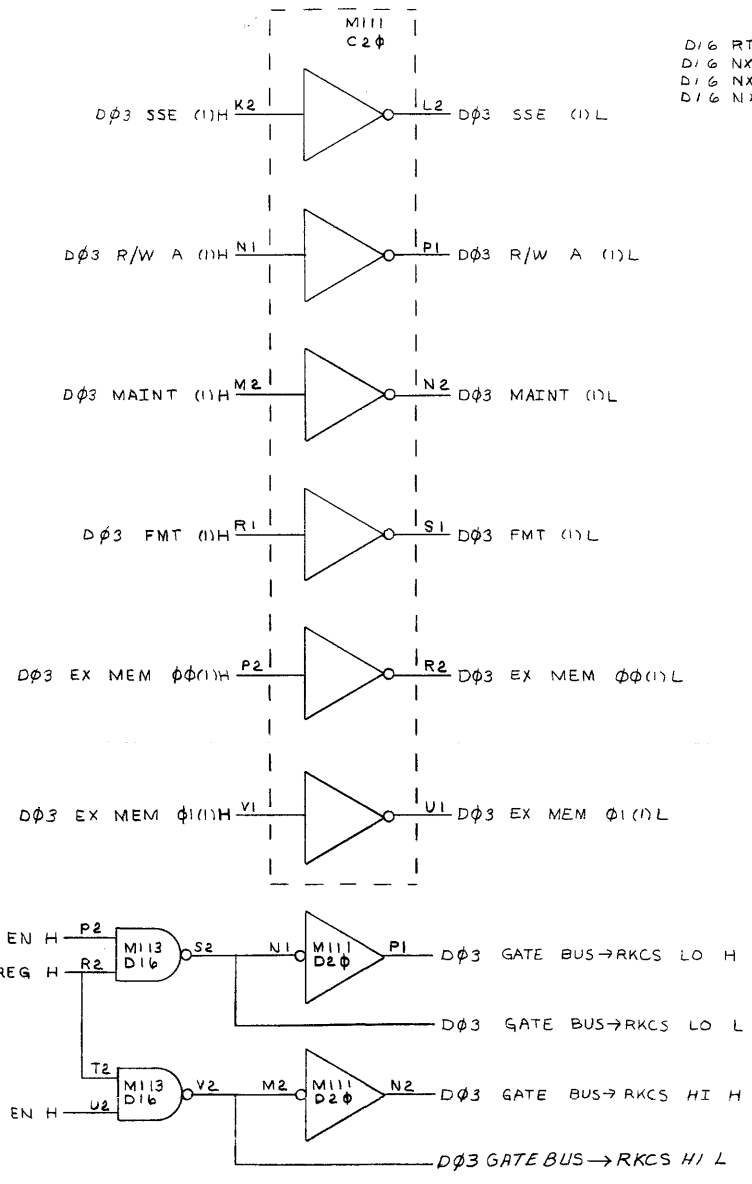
M111
C2$\phi$

D16 RT
D16 NX
D16 NX
D16 NX

D$\phi$3 SSE (1)H K2
L2 D$\phi$3 SSE (1)L

D$\phi$3 R/W A (1)H N1
P1 D$\phi$3 R/W A (1)L

D$\phi$3 MAINT (1)H M2
N2 D$\phi$3 MAINT (1)L

D$\phi$3 FMT (1)H R1
S1 D$\phi$3 FMT (1)L

D$\phi$3 EX MEM $\phi\phi$(1)H P2
R2 D$\phi$3 EX MEM $\phi\phi$(1)L

D$\phi$3 EX MEM $\phi$1(1)H V1
U1 D$\phi$3 EX MEM $\phi$1(1)L

EN H P2
REG H R2
M113
D16
S2
N1
M111
D2$\phi$
P1
D$\phi$3 GATE BUS$\rightarrow$RKCS LO H
D$\phi$3 GATE BUS$\rightarrow$RKCS LO L

T2
EN H U2
M113
D16
V2
M2
M111
D2$\phi$
N2
D$\phi$3 GATE BUS$\rightarrow$ RKCS HI H
D$\phi$3 GATE BUS$\rightarrow$RKCS HI L